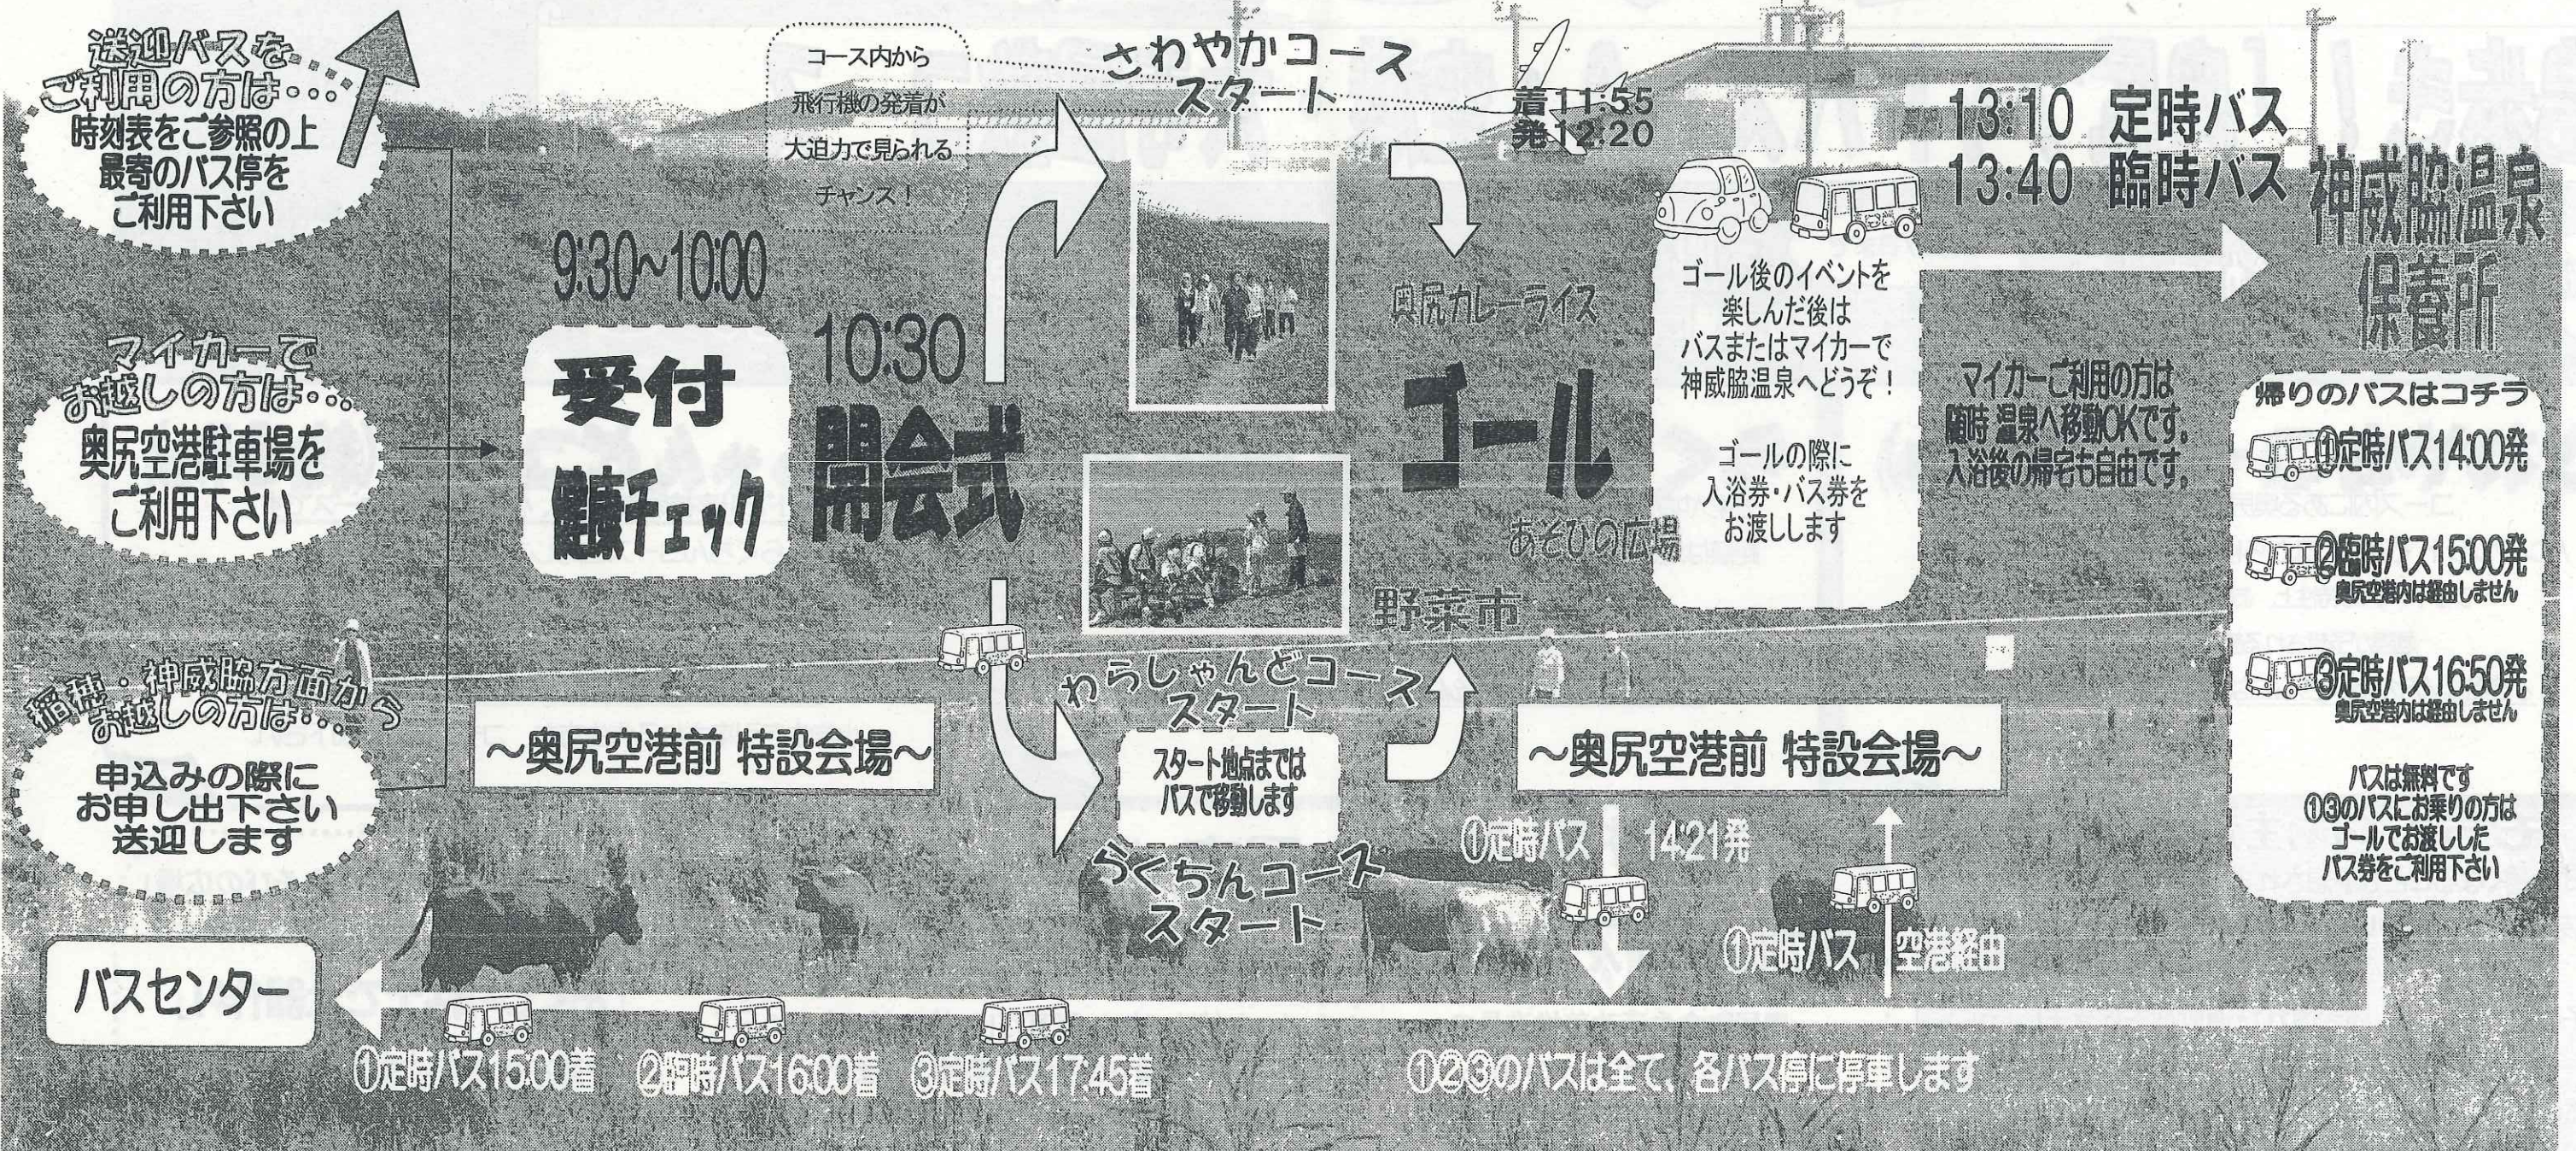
送迎バスをご利用の方は・・・
時刻表をご参照の上最寄のバス停をご利用下さい

マイカーでお越しの方は・・・
奥尻空港駐車場をご利用下さい

稲穂・神威脇方面からお越しの方は・・・
申込みの際にお申し出下さい送迎します

9:30~10:00
受付
健康チェック

10:30
開会式

コース内から飛行機の発着が大迫力で見られるチャンス！

さわやかコーススタート

着11:55
発12:20

わらしゃんどコーススタート
スタート地点まではバスで移動します

らくちんコーススタート

~奥尻空港前 特設会場~

奥尻カレーライス
ゴール
あそびの広場
野菜市

~奥尻空港前 特設会場~

13:10 定時バス
13:40 臨時バス

ゴール後のイベントを楽しんだ後はバスまたはマイカーで神威脇温泉へどうぞ！
ゴールの際に入浴券・バス券をお渡しします

マイカーご利用の方は随時 温泉へ移動OKです。入浴後の帰宅も自由です。

神威脇温泉保養所

帰りのバスはコチラ
①定時バス14:00発
②臨時バス15:00発
奥尻空港内は経由しません
③定時バス16:50発
奥尻空港内は経由しません
バスは無料です
①③のバスにお乗りの方はゴールでお渡ししたバス券をご利用下さい

①定時バス 14:21発
①定時バス 空港経由

バスセンター
①定時バス15:00着 ②臨時バス16:00着 ③定時バス17:45着
①②③のバスは全て、各バス停に停車します